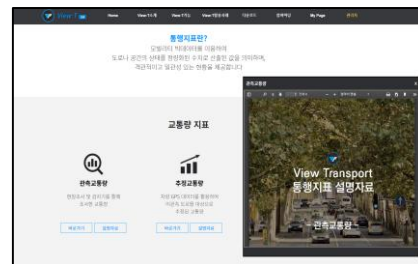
View T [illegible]

Home View T 소개 View T지도 View T통행지표 이용안내 문제제보 My Page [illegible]

통행지표란?

모빌리티 빅데이터를 이용하여
도로나 공간의 상태를 정량화된 수치로 산출된 값을 의미하며,
객관적이고 일관성 있는 현황을 제공합니다

교통량 지표

관측교통량

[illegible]

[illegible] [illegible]

추정교통량

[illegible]

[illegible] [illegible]

관측교통량

View Transport
통행지표 설명자료

관측교통량